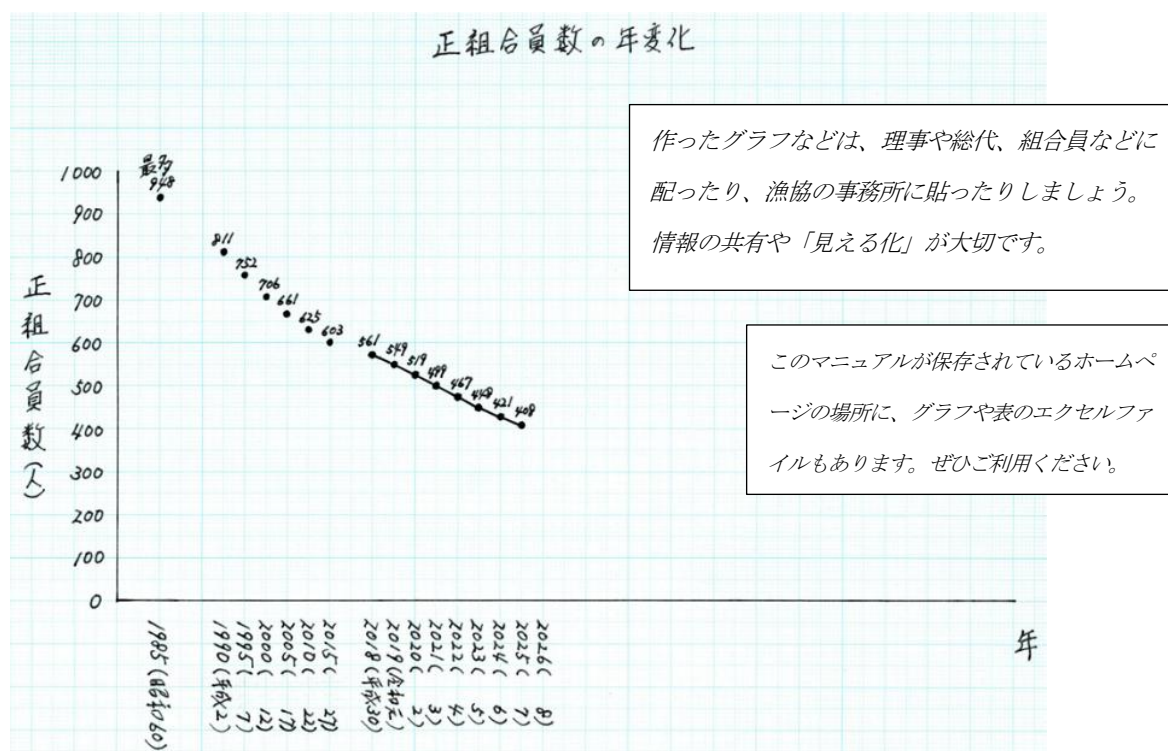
正組合員数の年変化

作ったグラフなどは、理事や総代、組合員などに配ったり、漁協の事務所に貼ったりしましょう。情報の共有や「見える化」が大切です。

このマニュアルが保存されているホームページの場所に、グラフや表のエクセルファイルもあります。ぜひご利用ください。

正組合員数（人）

1000
900
800
700
600
500
400
300
200
100
0

最多 948
811
752
706
661
625
603
561
549
519
499
467
448
421
408

1985（昭和60）
1990（平成2）
1995（7）
2000（12）
2005（17）
2010（22）
2015（27）
2018（平成30）
2019（令和元）
2020（2）
2021（3）
2022（4）
2023（5）
2024（6）
2025（7）
2026（8）

年